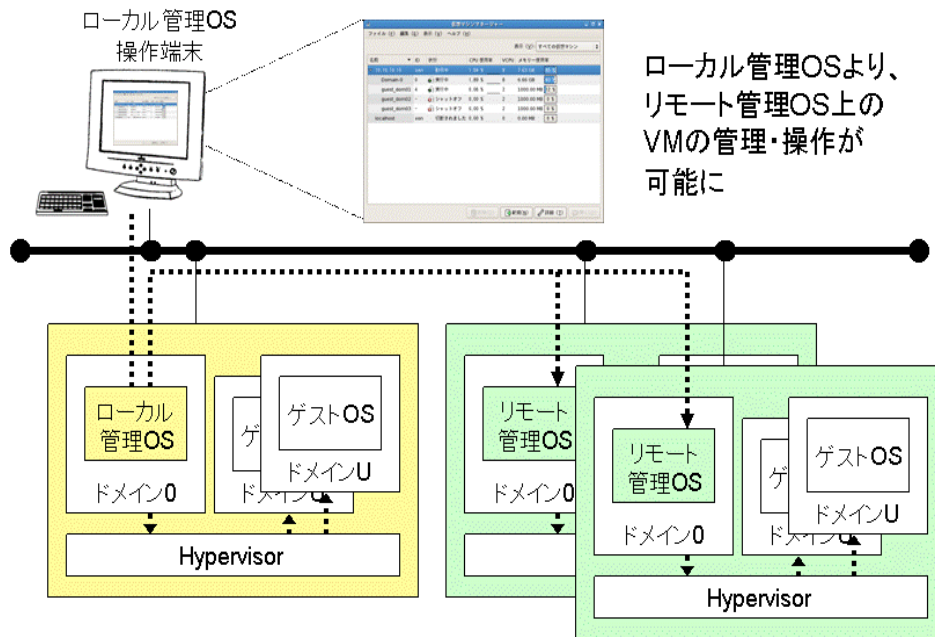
ローカル管理OS
操作端末

ローカル管理OSより、
リモート管理OS上の
VMの管理・操作が
可能に

ローカル
管理OS

ドメイン0

ゲストOS

ドメインU

Hypervisor

リモート
管理OS

ドメイン0

リモート
管理OS

ドメイン0

ゲストOS

ドメインU

Hypervisor